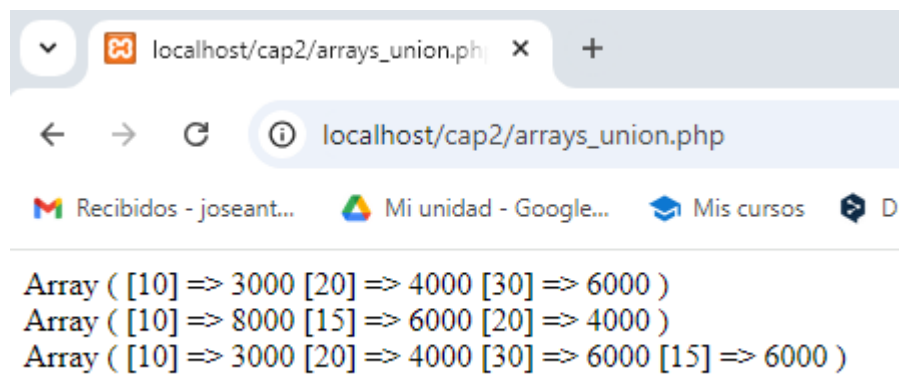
localhost/cap2/arrays_union.ph

localhost/cap2/arrays_union.php

Recibidos - joseant...
Mi unidad - Google...
Mis cursos
D

Array ( [10] => 3000 [20] => 4000 [30] => 6000 )
Array ( [10] => 8000 [15] => 6000 [20] => 4000 )
Array ( [10] => 3000 [20] => 4000 [30] => 6000 [15] => 6000 )